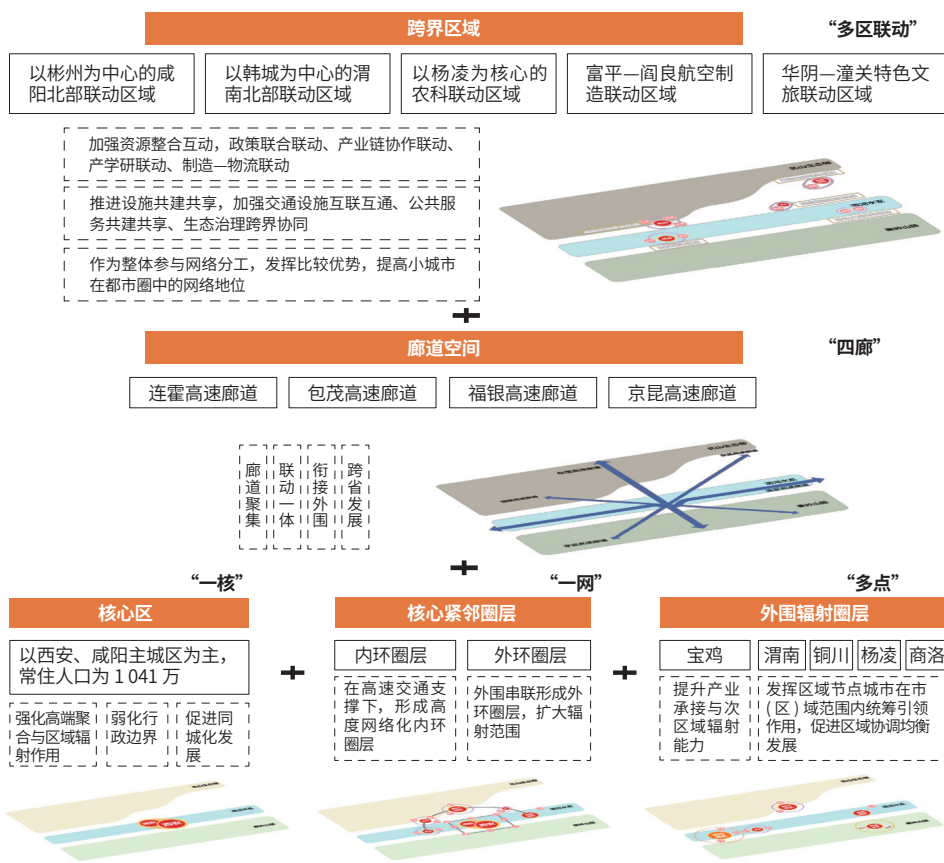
跨界区域

“多区联动”

以彬州为中心的咸阳北部联动区域

以韩城为中心的渭南北部联动区域

以杨凌为核心的农科联动区域

富平—阎良航空制造联动区域

华阴—潼关特色文旅联动区域

加强资源整合互动，政策联合联动、产业链协作联动、产学研联动、制造—物流联动

推进设施共建共享，加强交通设施互联互通、公共服务共建共享、生态治理跨界协同

作为整体参与网络分工，发挥比较优势，提高小城市在都市圈中的网络地位

+

廊道空间

“四廊”

连霍高速廊道

包茂高速廊道

福银高速廊道

京昆高速廊道

廊道聚集

联动一体

衔接外围

跨省发展

+

“一核”

核心区

以西安、咸阳主城区为主，常住人口为 1 041 万

强化高端聚合与区域辐射作用

弱化行政边界

促进同城化发展

+

“一网”

核心紧邻圈层

内环圈层

在高速交通支撑下，形成高度网络化内环圈层

外环圈层

外围串联形成外环圈层，扩大辐射范围

+

“多点”

外围辐射圈层

宝鸡

提升产业承接与次区域辐射能力

渭南

铜川

杨凌

商洛

发挥区域节点城市在市（区）域范围内统筹引领作用，促进区域协调均衡发展